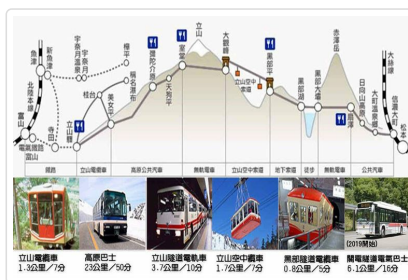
立山
大觀峰
赤澤岳
魚津
新魚津
宇奈月溫泉
宇奈月
欅平
稱名瀑布
美女平
彌陀之原
天狗平
室堂
立山山岳中央
黑部平
黑部湖
黑部水庫
日向山
大町溫泉鄉
扇澤
信濃大町
北陸新幹線
富山
電鐵富山
寺田
岩峅寺
立山
千壽
長野
鐵路
立山電纜車
高原巴士
無軌電車
空中索道
地下電纜車
徒步
無軌電車
公共汽車
立山電纜車
1.3公里/7分
高原巴士
23公里/50分
立山隧道電氣巴士
3.7公里/10分
立山空中纜車
1.7公里/7分
黑部電纜車
0.8公里/5分
關電隧道電氣巴士
6.1公里/16分
(2019開始)